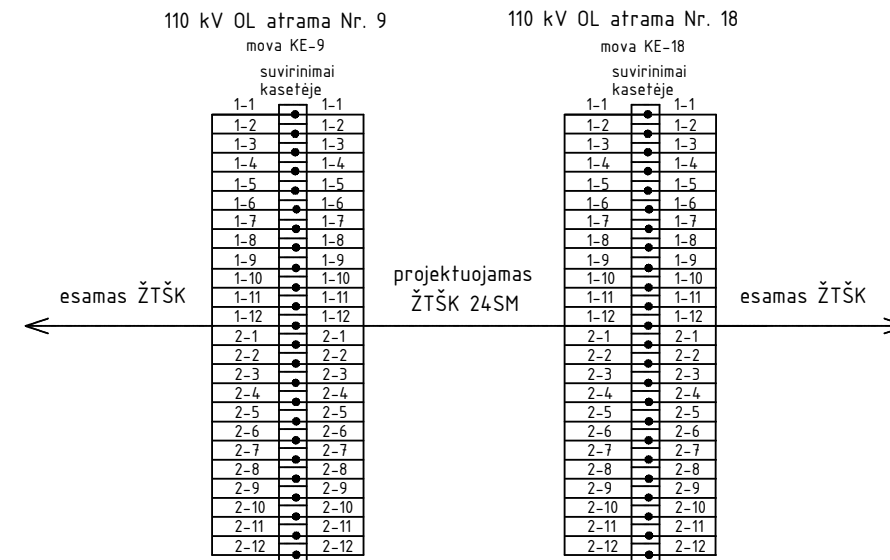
110 kV OL atrama Nr. 9
mova KE-9
suvirinimai kasetėje

| 1-1 | 1-1 |
|---|---|
| 1-2 | 1-2 |
| 1-3 | 1-3 |
| 1-4 | 1-4 |
| 1-5 | 1-5 |
| 1-6 | 1-6 |
| 1-7 | 1-7 |
| 1-8 | 1-8 |
| 1-9 | 1-9 |
| 1-10 | 1-10 |
| 1-11 | 1-11 |
| 1-12 | 1-12 |
| 2-1 | 2-1 |
| 2-2 | 2-2 |
| 2-3 | 2-3 |
| 2-4 | 2-4 |
| 2-5 | 2-5 |
| 2-6 | 2-6 |
| 2-7 | 2-7 |
| 2-8 | 2-8 |
| 2-9 | 2-9 |
| 2-10 | 2-10 |
| 2-11 | 2-11 |
| 2-12 | 2-12 |

esamas ŽTŠK

projektuojamas ŽTŠK 24SM

110 kV OL atrama Nr. 18
mova KE-18
suvirinimai kasetėje

| 1-1 | 1-1 |
|---|---|
| 1-2 | 1-2 |
| 1-3 | 1-3 |
| 1-4 | 1-4 |
| 1-5 | 1-5 |
| 1-6 | 1-6 |
| 1-7 | 1-7 |
| 1-8 | 1-8 |
| 1-9 | 1-9 |
| 1-10 | 1-10 |
| 1-11 | 1-11 |
| 1-12 | 1-12 |
| 2-1 | 2-1 |
| 2-2 | 2-2 |
| 2-3 | 2-3 |
| 2-4 | 2-4 |
| 2-5 | 2-5 |
| 2-6 | 2-6 |
| 2-7 | 2-7 |
| 2-8 | 2-8 |
| 2-9 | 2-9 |
| 2-10 | 2-10 |
| 2-11 | 2-11 |
| 2-12 | 2-12 |

esamas ŽTŠK